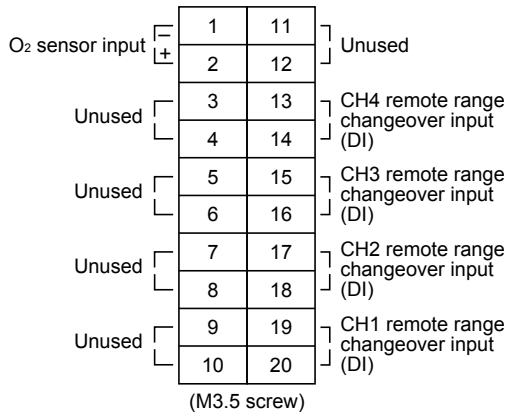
| | | | |
|---|---|---|---|
| $O_2$ sensor input − | 1 | 11 | Unused |
| + | 2 | 12 | |
| Unused | 3 | 13 | CH4 remote range changeover input (DI) |
| | 4 | 14 | |
| Unused | 5 | 15 | CH3 remote range changeover input (DI) |
| | 6 | 16 | |
| Unused | 7 | 17 | CH2 remote range changeover input (DI) |
| | 8 | 18 | |
| Unused | 9 | 19 | CH1 remote range changeover input (DI) |
| | 10 | 20 | |

(M3.5 screw)